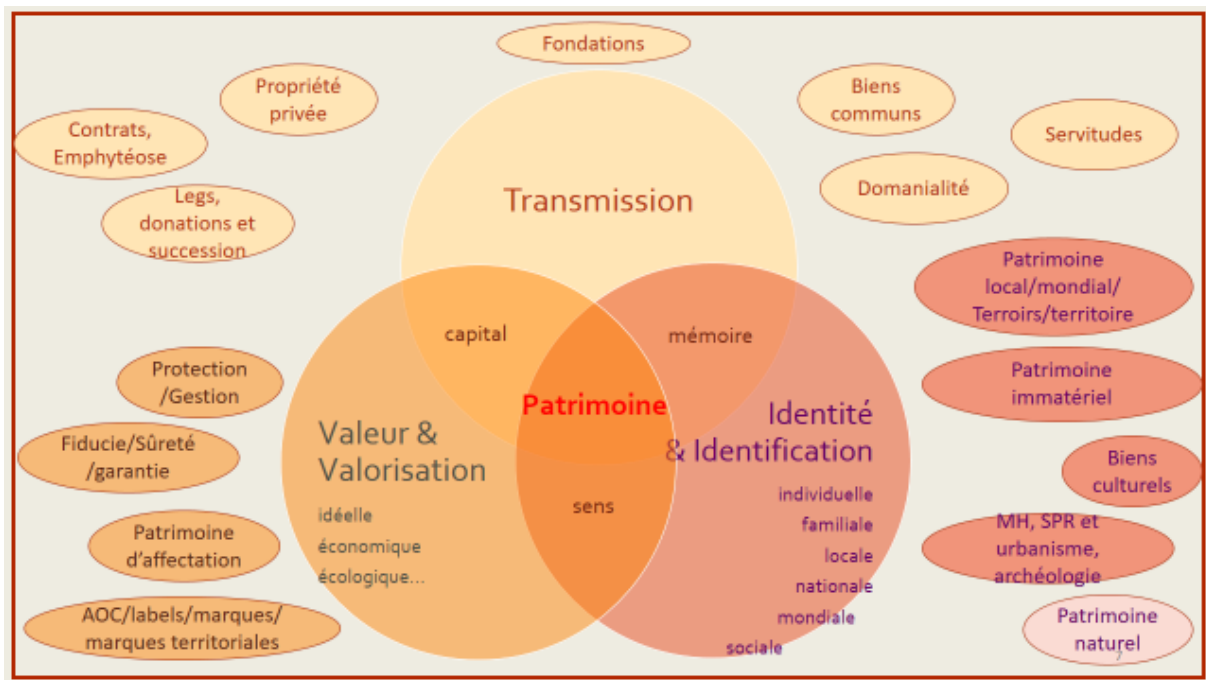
Fondations

Propriété privée

Contrats, Emphytéose

Legs, donations et succession

Biens communs

Servitudes

Domanialité

Transmission

capital

mémoire

Patrimoine

Valeur & Valorisation

idéelle
économique
écologique...

sens

Identité & Identification

individuelle
familiale
locale
nationale
mondiale
sociale

Patrimoine local/mondial/ Terroirs/territoire

Patrimoine immatériel

Biens culturels

MH, SPR et urbanisme, archéologie

Patrimoine naturel

Protection /Gestion

Fiducie/Sûreté /garantie

Patrimoine d'affectation

AOC/labels/marques/ marques territoriales